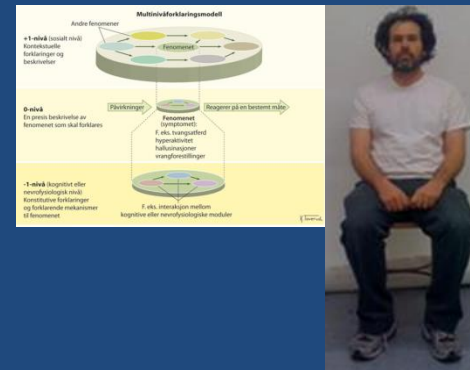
Multinivåforklaringsmodell

Andre fenomener

+1-nivå (sosialt nivå) Kontekstuelle forklaringer og beskrivelser

Fenomenet

0-nivå En presis beskrivelse av fenomenet som skal forklares

Påvirkninger

Reagerer på en bestemt måte

Fenomenet (symptomet)

F. eks. tvangsatferd hyperaktivitet hallusinasjoner vrangforestillinger

-1-nivå (kognitivt eller nevrofysiologisk nivå) Konstitutive forklaringer og forklarende mekanismer til fenomenet

F. eks. interaksjon mellom kognitive eller nevrofysiologiske moduler